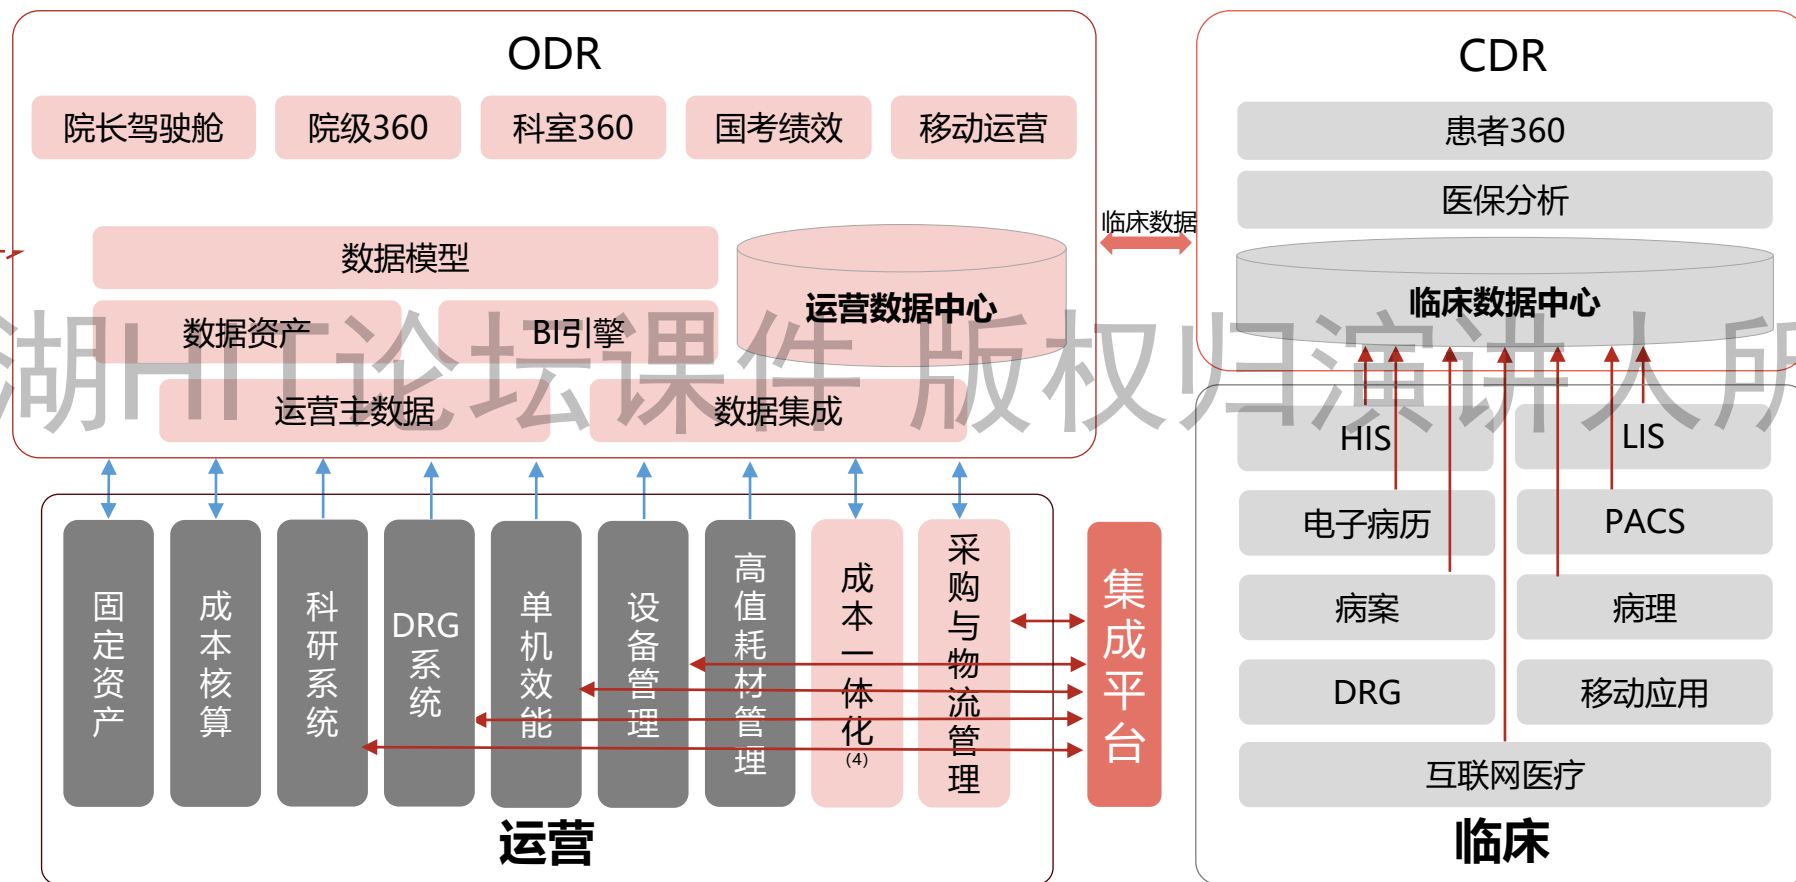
ODR

院长驾驶舱 院级360 科室360 国考绩效 移动运营

数据模型

数据资产 BI引擎

运营数据中心

运营主数据 数据集成

临床数据

CDR

患者360

医保分析

临床数据中心

HIS LIS

电子病历 PACS

病案 病理

DRG 移动应用

互联网医疗

临床

固定资产 成本核算 科研系统 DRG系统 单机效能 设备管理 高值耗材管理 成本一体化(4) 采购与物流管理

集成平台

运营

湖HIT论坛课件 版权归演讲人所